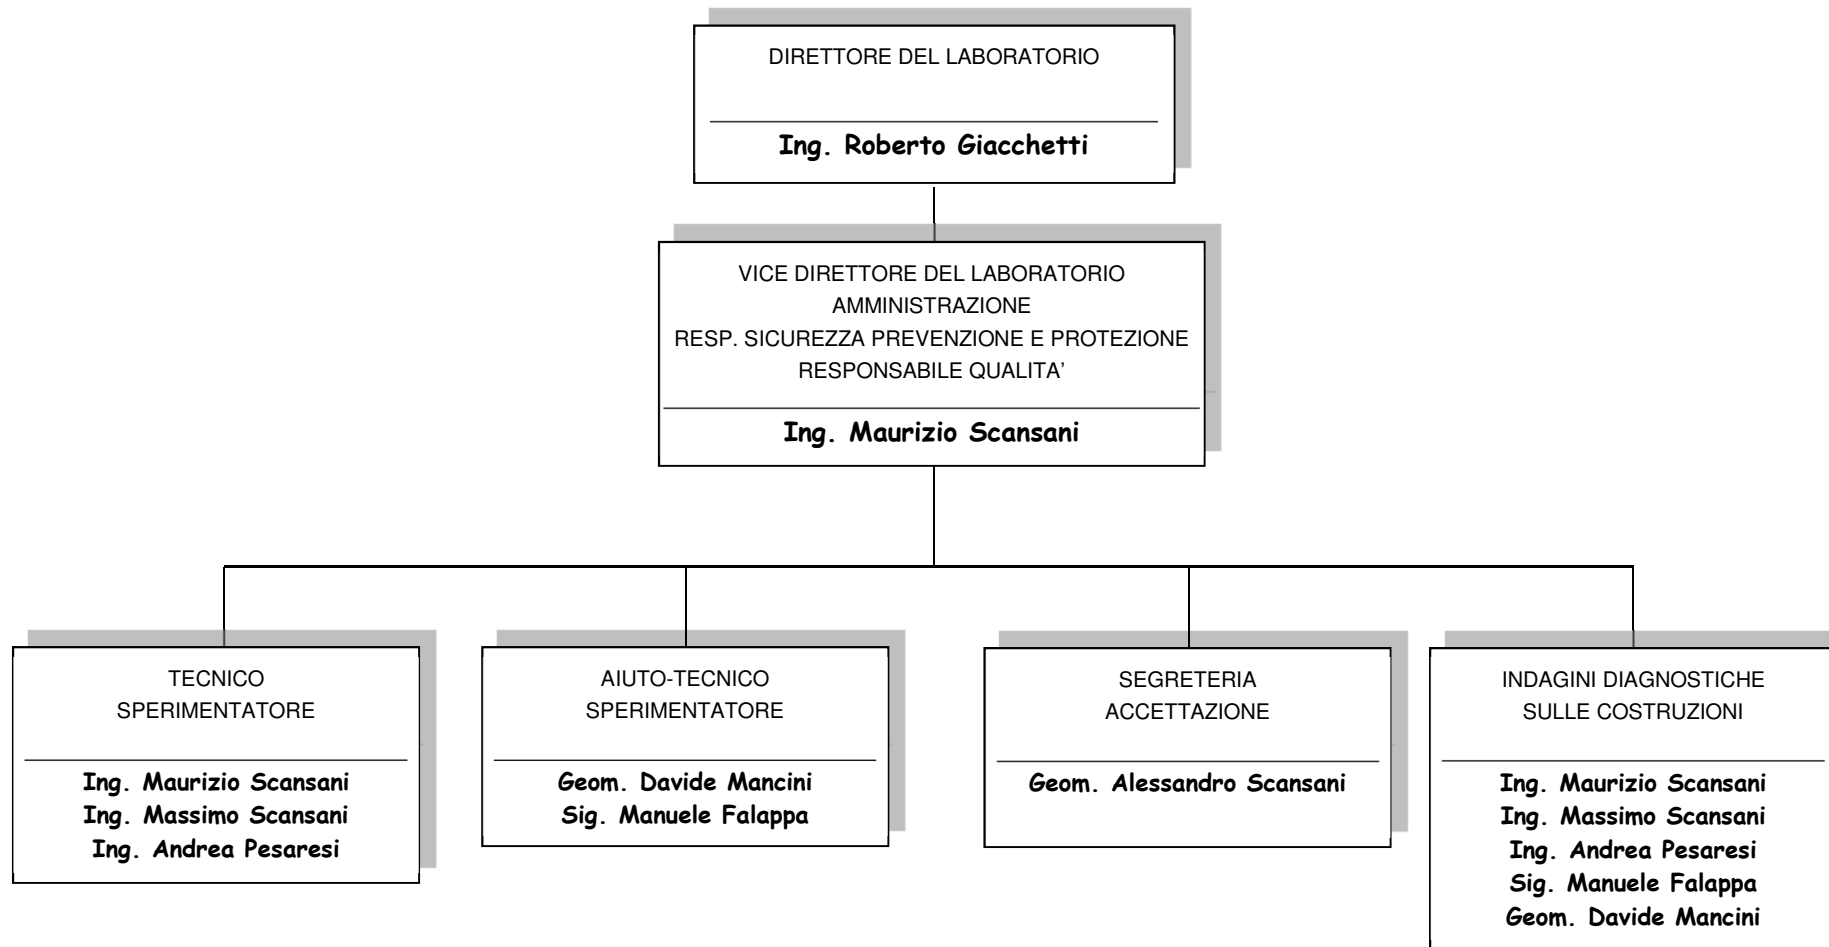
DIRETTORE DEL LABORATORIO

Ing. Roberto Giacchetti

VICE DIRETTORE DEL LABORATORIO
AMMINISTRAZIONE
RESP. SICUREZZA PREVENZIONE E PROTEZIONE
RESPONSABILE QUALITA'

Ing. Maurizio Scansani

TECNICO
SPERIMENTATORE

Ing. Maurizio Scansani
Ing. Massimo Scansani
Ing. Andrea Pesaresi

AIUTO-TECNICO
SPERIMENTATORE

Geom. Davide Mancini
Sig. Manuele Falappa

SEGRETERIA
ACCETTAZIONE

Geom. Alessandro Scansani

INDAGINI DIAGNOSTICHE
SULLE COSTRUZIONI

Ing. Maurizio Scansani
Ing. Massimo Scansani
Ing. Andrea Pesaresi
Sig. Manuele Falappa
Geom. Davide Mancini